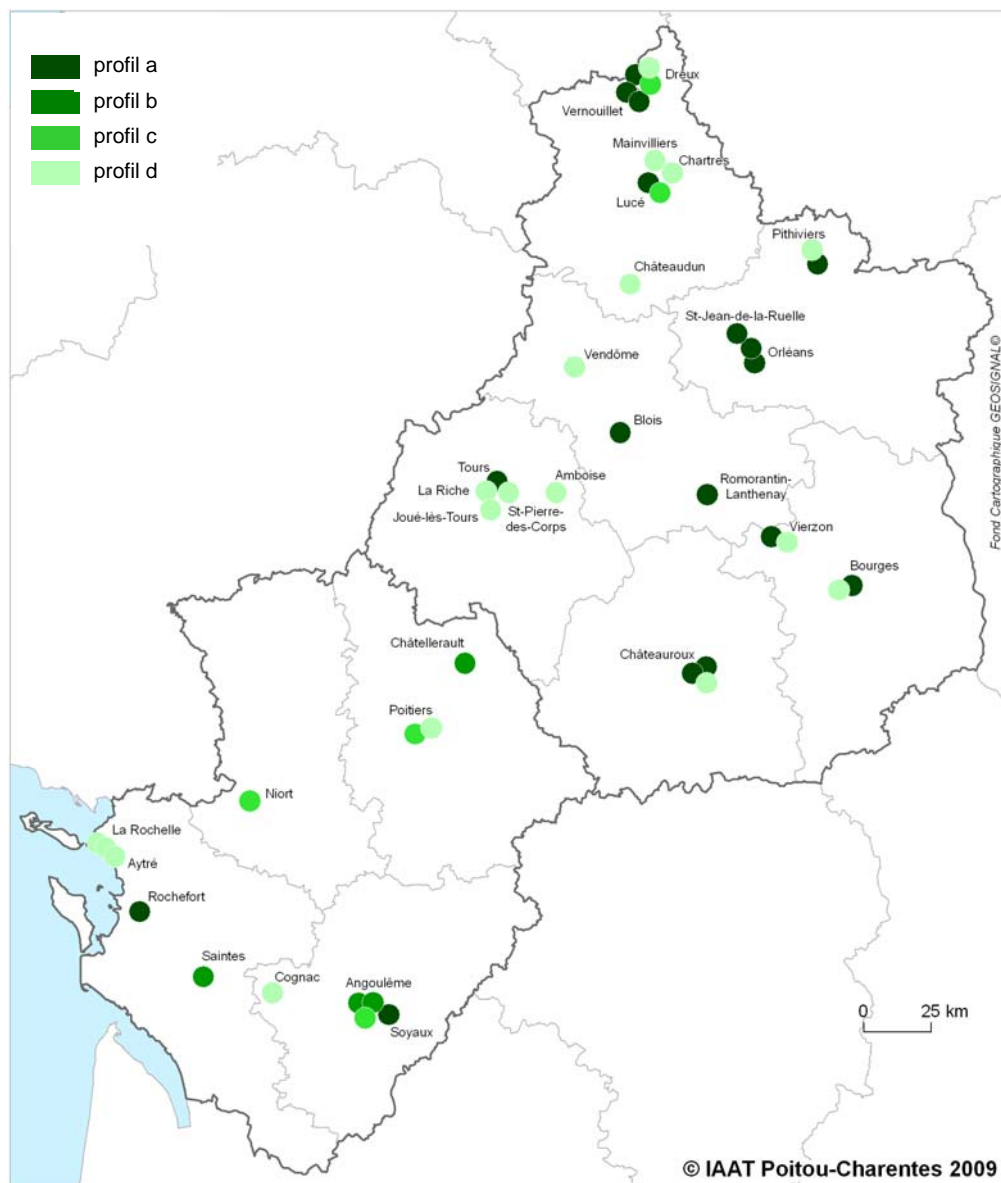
profil a
profil b
profil c
profil d

Dreux
Vernouillet
Mainvilliers
Chartres
Lucé
Pithiviers
Châteaudun
St-Jean-de-la-Ruelle
Orléans
Vendôme
Blois
Tours
La Riche
Amboise
Joué-lès-Tours
St-Pierre-des-Corps
Romorantin-Lanthenay
Vierzon
Bourges
Châtellerault
Châteauroux
Poitiers
Niort
La Rochelle
Aytré
Rochefort
Saintes
Cognac
Angoulême
Soyaux

0 25 km

Fond Cartographique GEOSIGNAL©

© IAAT Poitou-Charentes 2009